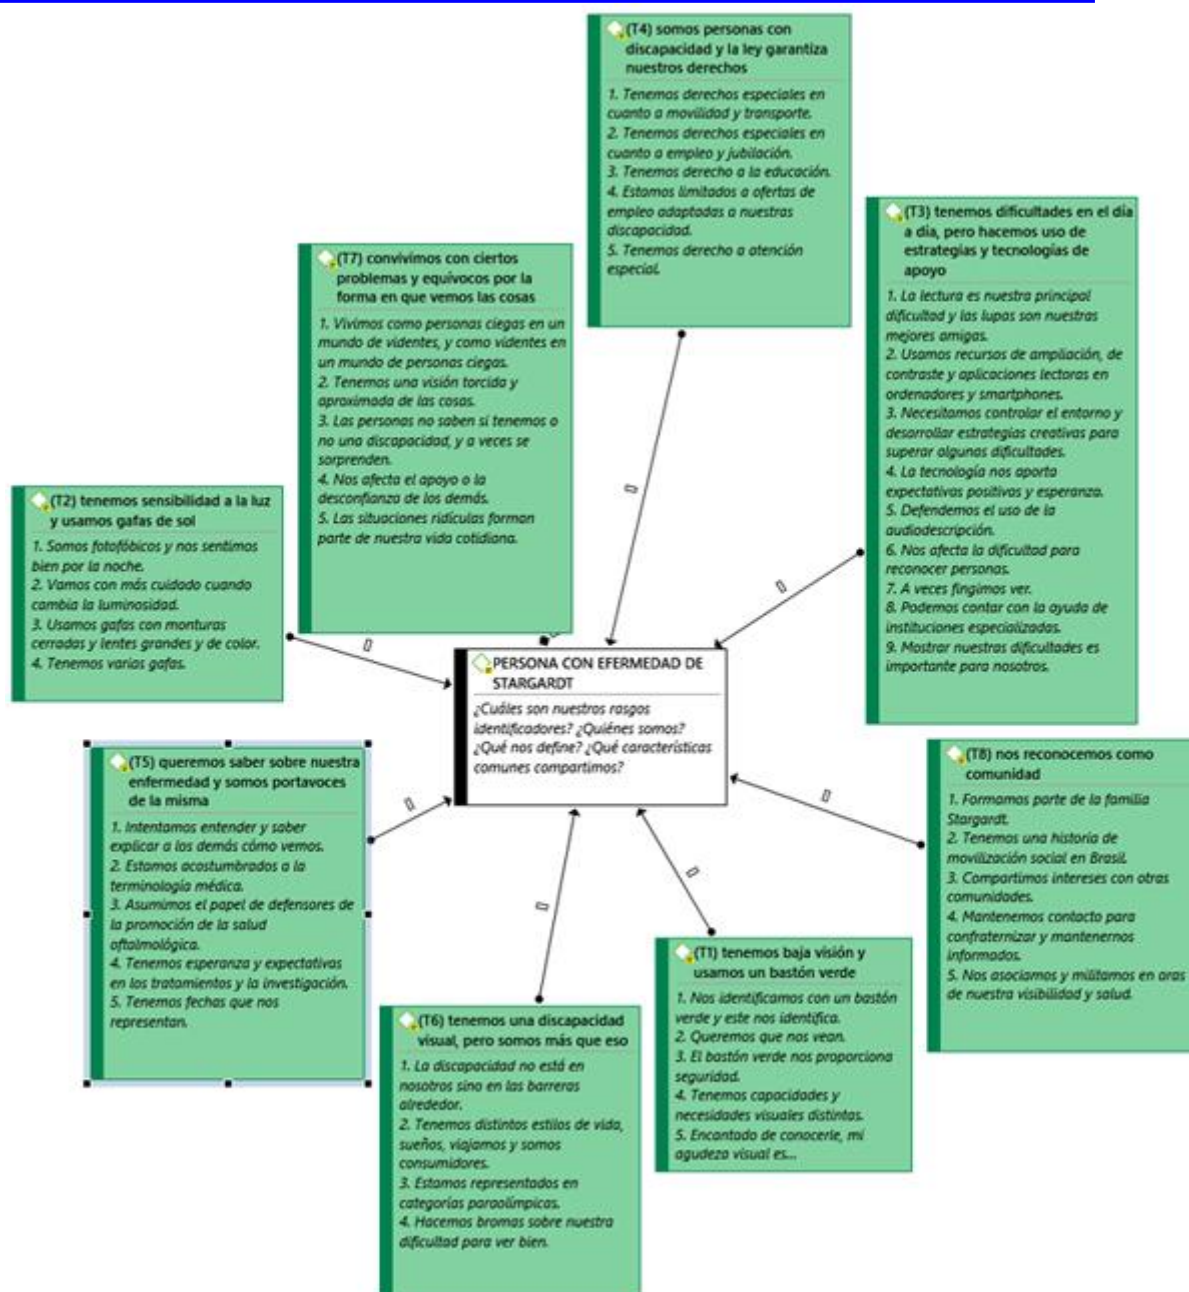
(T4) somos personas con discapacidad y la ley garantiza nuestros derechos

1. Tenemos derechos especiales en cuanto a movilidad y transporte.
2. Tenemos derechos especiales en cuanto a empleo y jubilación.
3. Tenemos derecho a la educación.
4. Estamos limitados a ofertas de empleo adaptadas a nuestras discapacidad.
5. Tenemos derecho a atención especial.

(T7) convivimos con ciertos problemas y equívocos por la forma en que vemos las cosas

1. Vivimos como personas ciegas en un mundo de videntes, y como videntes en un mundo de personas ciegas.
2. Tenemos una visión torcida y aproximada de las cosas.
3. Las personas no saben si tenemos o no una discapacidad, y a veces se sorprenden.
4. Nos afecta el apoyo o la desconfianza de los demás.
5. Las situaciones ridículas forman parte de nuestra vida cotidiana.

(T3) tenemos dificultades en el día a día, pero hacemos uso de estrategias y tecnologías de apoyo

1. La lectura es nuestra principal dificultad y las lupas son nuestras mejores amigas.
2. Usamos recursos de ampliación, de contraste y aplicaciones lectoras en ordenadores y smartphones.
3. Necesitamos controlar el entorno y desarrollar estrategias creativas para superar algunas dificultades.
4. La tecnología nos aporta expectativas positivas y esperanza.
5. Defendemos el uso de la audiodescripción.
6. Nos afecta la dificultad para reconocer personas.
7. A veces fingimos ver.
8. Podemos contar con la ayuda de instituciones especializadas.
9. Mostrar nuestras dificultades es importante para nosotros.

(T2) tenemos sensibilidad a la luz y usamos gafas de sol

1. Somos fotofóbicos y nos sentimos bien por la noche.
2. Vamos con más cuidado cuando cambia la luminosidad.
3. Usamos gafas con monturas cerradas y lentes grandes y de color.
4. Tenemos varias gafas.

PERSONA CON EFERMEDAD DE STARGARDT

¿Cuáles son nuestros rasgos identificadores? ¿Quiénes somos? ¿Qué nos define? ¿Qué características comunes compartimos?

(T5) queremos saber sobre nuestra enfermedad y somos portavoces de la misma

1. Intentamos entender y saber explicar a los demás cómo vemos.
2. Estamos acostumbrados a la terminología médica.
3. Asumimos el papel de defensores de la promoción de la salud oftalmológica.
4. Tenemos esperanza y expectativas en los tratamientos y la investigación.
5. Tenemos fechas que nos representan.

(T8) nos reconocemos como comunidad

1. Formamos parte de la familia Stargardt.
2. Tenemos una historia de movilización social en Brasil.
3. Compartimos intereses con otras comunidades.
4. Mantenemos contacto para confraternizar y mantenernos informados.
5. Nos asociamos y militamos en aras de nuestra visibilidad y salud.

(T1) tenemos baja visión y usamos un bastón verde

1. Nos identificamos con un bastón verde y este nos identifica.
2. Queremos que nos vean.
3. El bastón verde nos proporciona seguridad.
4. Tenemos capacidades y necesidades visuales distintas.
5. Encantado de conocerle, mi agudeza visual es...

(T6) tenemos una discapacidad visual, pero somos más que eso

1. La discapacidad no está en nosotros sino en las barreras alrededor.
2. Tenemos distintos estilos de vida, sueños, viajamos y somos consumidores.
3. Estamos representados en categorías paraolímpicas.
4. Hacemos bromas sobre nuestra dificultad para ver bien.